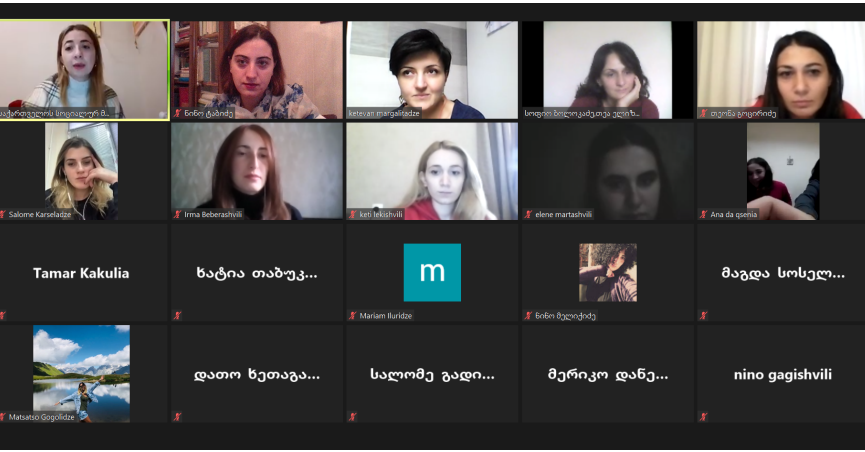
საქართველოს სოციოლოგ ში...
ნინო ტაბიძე
ketevan margalitadze
სოფიო ხილოკაძეთა ელიზ...
თეონა ხოფერიძე
Salome Karseladze
Irma Beberashvili
keti lekishvili
elene martashvili
Ana da qsenia
Tamar Kakulia
ხატია თაბუკ...
m
Mariam Iluridze
ნინო მელიქიძე
მაგდა სოსელ...
Matsatso Gogolidze
დათო ხეთაგა...
სალომე გადი...
მერიკო დანე...
nino gagishvili